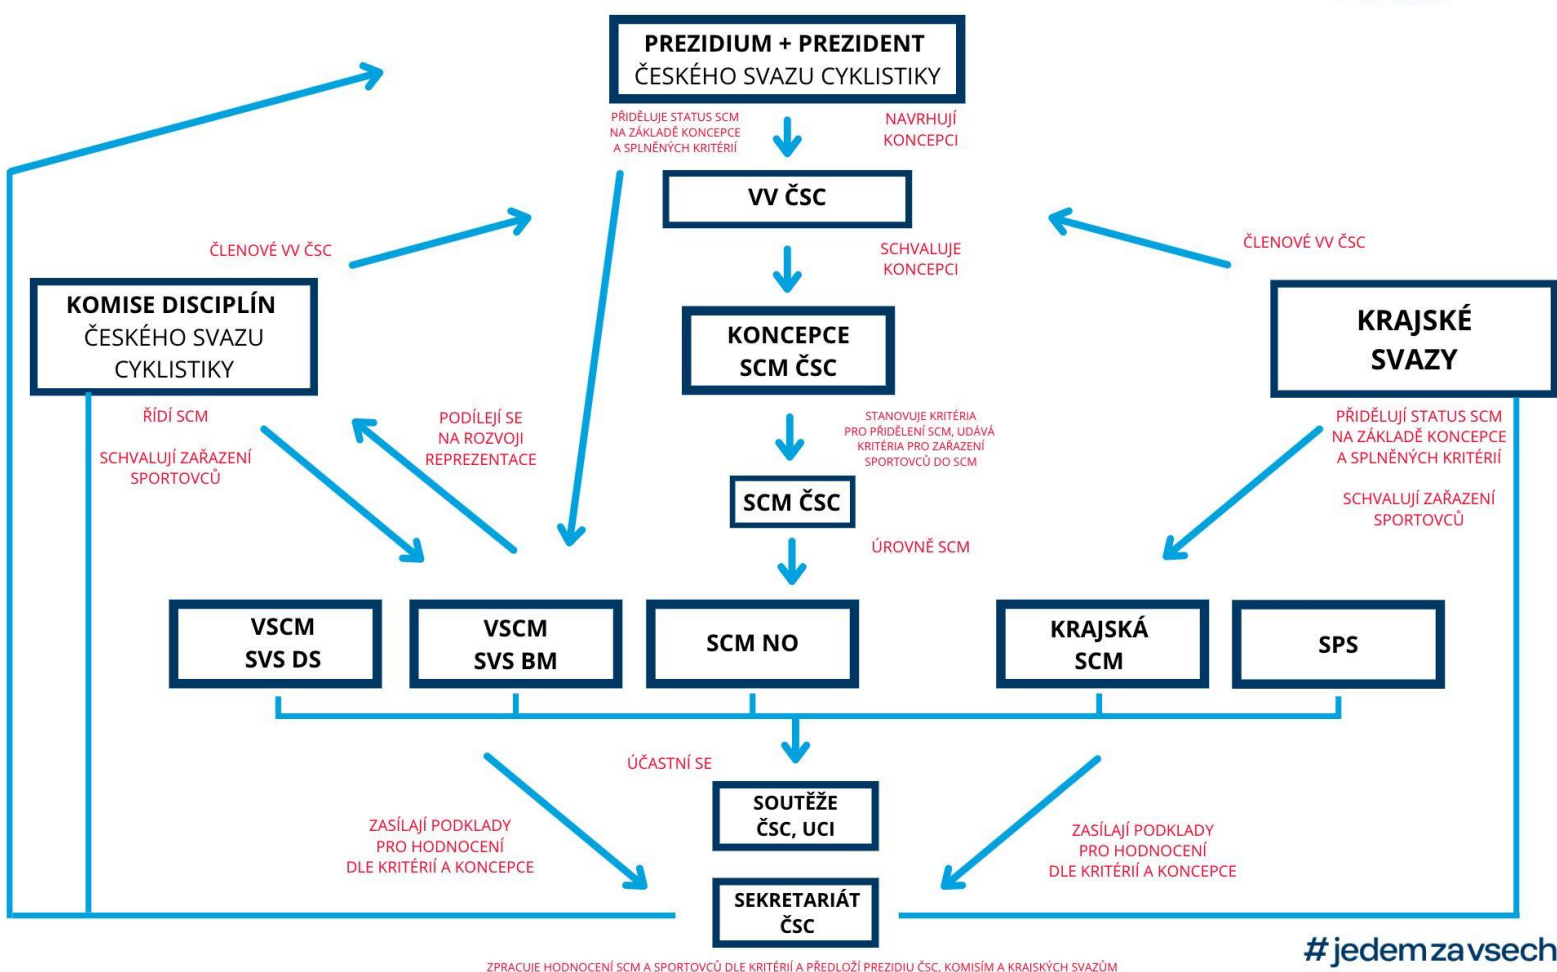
PREZIDIUM + PREZIDENT
ČESKÉHO SVAZU CYKLISTIKY

PŘIDĚLUJE STATUS SCM NA ZÁKLADĚ KONCEPCE A SPLNĚNÝCH KRITÉRIÍ

NAVRHUJÍ KONCEPCI

VV ČSC

ČLENOVÉ VV ČSC

ČLENOVÉ VV ČSC

SCHVALUJE KONCEPCI

KOMISE DISCIPLÍN
ČESKÉHO SVAZU CYKLISTIKY

KONCEPCE SCM ČSC

KRAJSKÉ SVAZY

ŘÍDÍ SCM

SCHVALUJÍ ZAŘAZENÍ SPORTOVCŮ

PODÍLEJÍ SE NA ROZVOJI REPREZENTACE

STANOVUJE KRITÉRIA PRO PŘIDĚLENÍ SCM, UDÁVÁ KRITÉRIA PRO ZAŘAZENÍ SPORTOVCŮ DO SCM

PŘIDĚLUJÍ STATUS SCM NA ZÁKLADĚ KONCEPCE A SPLNĚNÝCH KRITÉRIÍ

SCHVALUJÍ ZAŘAZENÍ SPORTOVCŮ

SCM ČSC

ÚROVNĚ SCM

VSCM SVS DS

VSCM SVS BM

SCM NO

KRAJSKÁ SCM

SPS

ÚČASTNÍ SE

SOUTĚŽE ČSC, UCI

ZASÍLAJÍ PODKLADY PRO HODNOCENÍ DLE KRITÉRIÍ A KONCEPCE

ZASÍLAJÍ PODKLADY PRO HODNOCENÍ DLE KRITÉRIÍ A KONCEPCE

SEKRETARIÁT ČSC

ZPRACUJE HODNOCENÍ SCM A SPORTOVCŮ DLE KRITÉRIÍ A PŘEDLOŽÍ PREZIDIU ČSC, KOMISÍM A KRAJSKÝCH SVAZŮM

#jedemzavsech